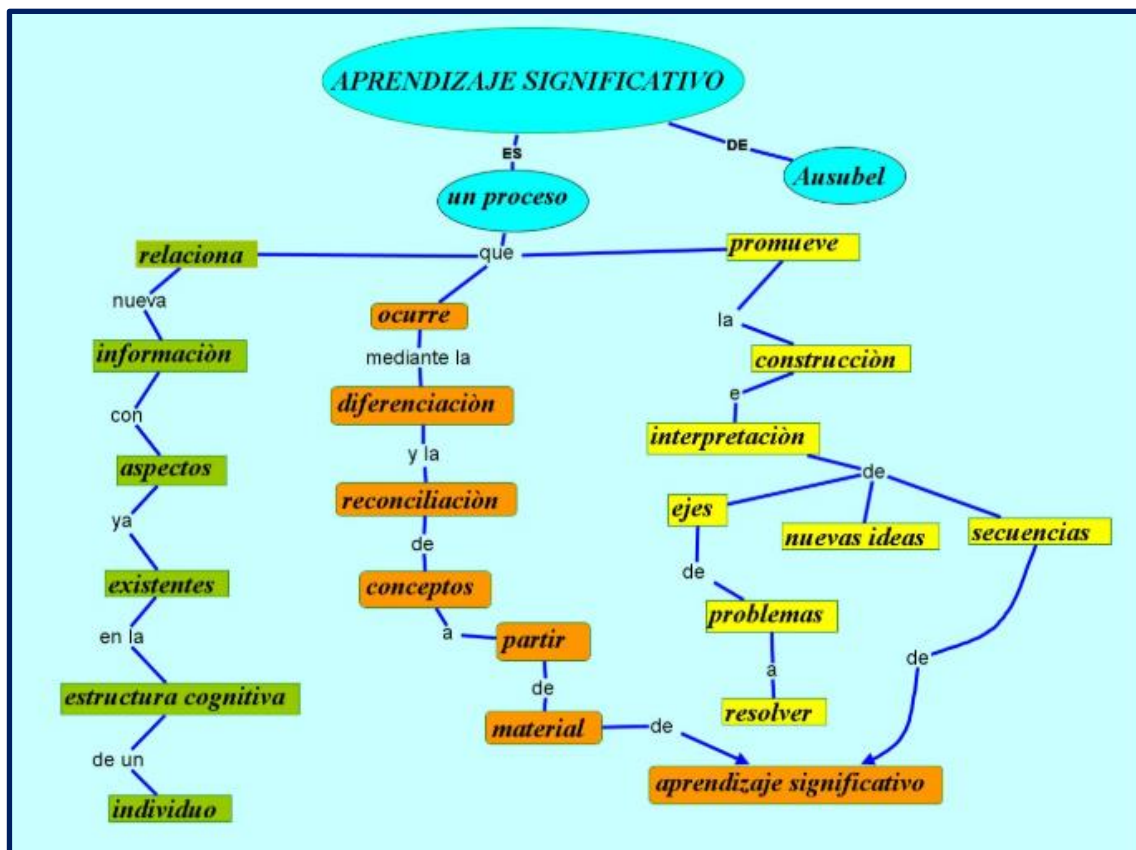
APRENDIZAJE SIGNIFICATIVO

ES

DE

Ausubel

un proceso

que

relaciona

nueva

informaciòn

con

aspectos

ya

existentes

en la

estructura cognitiva

de un

individuo

ocurre

mediante la

diferenciaciòn

y la

reconciliaciòn

de

conceptos

a

partir

de

material

de

promueve

la

construcciòn

e

interpretaciòn

de

ejes

de

problemas

a

resolver

nuevas ideas

secuencias

de

aprendizaje significativo